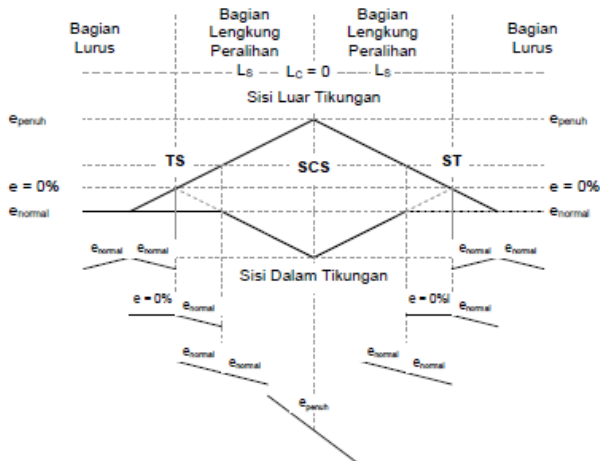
Bagian Lurus

Bagian Lengkung Peralihan

Bagian Lengkung Peralihan

Bagian Lurus

$L_S$ $L_C = 0$ $L_S$

Sisi Luar Tikungan

$e_{penuh}$

$e_{penuh}$

TS

SCS

ST

e = 0%

e = 0%

$e_{normal}$

$e_{normal}$

$e_{normal}$ $e_{normal}$

$e_{normal}$ $e_{normal}$

Sisi Dalam Tikungan

e = 0%

$e_{normal}$

e = 0%

$e_{normal}$

$e_{normal}$ $e_{normal}$

$e_{normal}$ $e_{normal}$

$e_{penuh}$